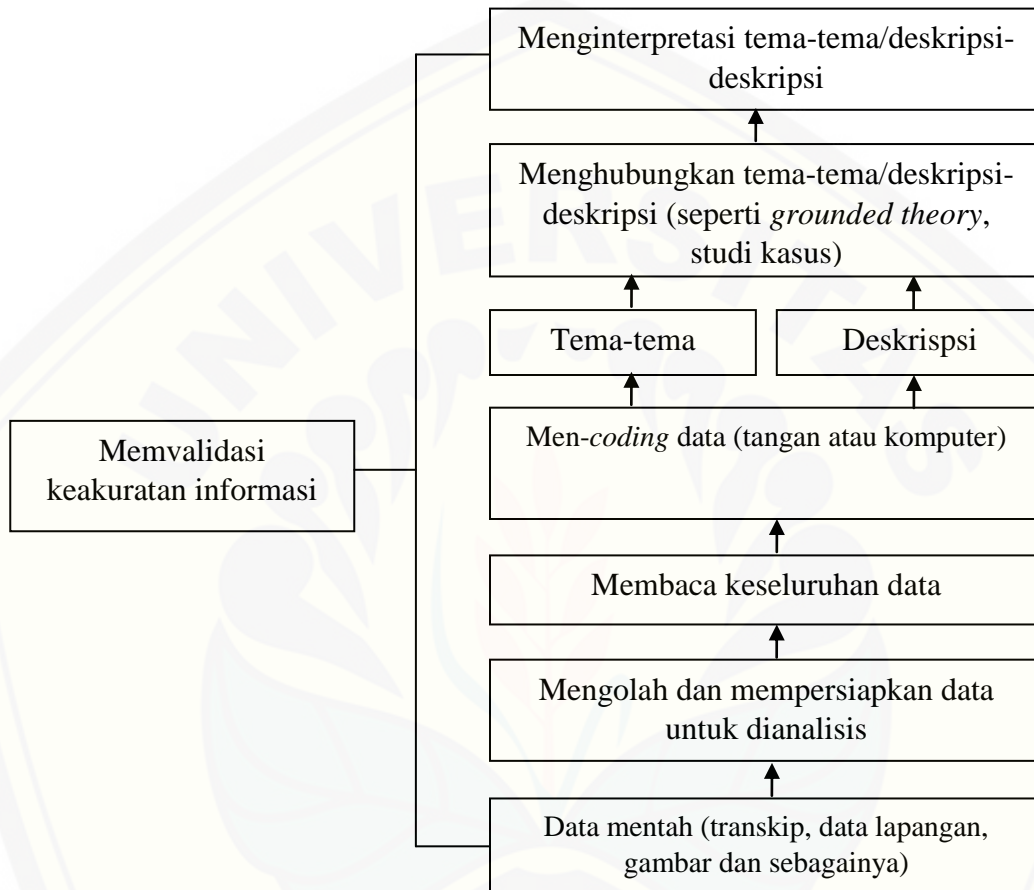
Menginterpretasi tema-tema/deskripsi-deskripsi

Menghubungkan tema-tema/deskripsi-deskripsi (seperti *grounded theory*, studi kasus)

Tema-tema

Deskrispsi

Memvalidasi keakuratan informasi

Men-*coding* data (tangan atau komputer)

Membaca keseluruhan data

Mengolah dan mempersiapkan data untuk dianalisis

Data mentah (transkip, data lapangan, gambar dan sebagainya)